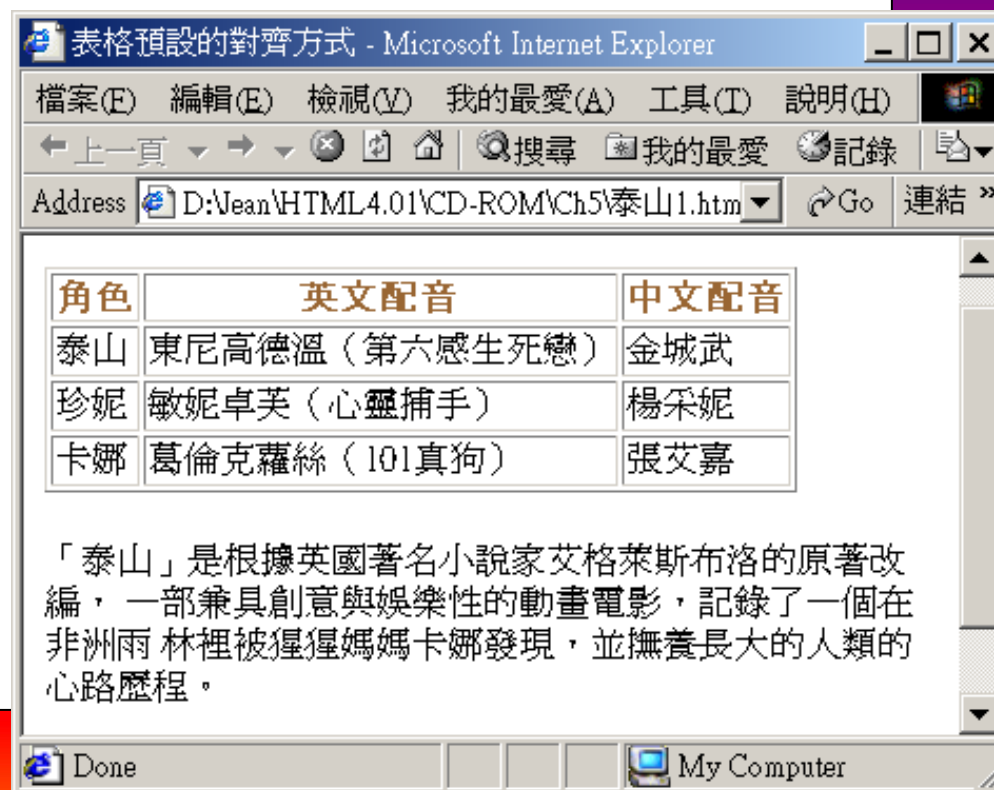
表格預設的對齊方式 - Microsoft Internet Explorer

檔案(F) 編輯(E) 檢視(V) 我的最愛(A) 工具(T) 說明(H)

上一頁 搜尋 我的最愛 記錄

Address D:\Jean\HTML4.01\CD-ROM\Ch5\泰山1.htm Go 連結 »

| 角色 | 英文配音 | 中文配音 |
|---|---|---|
| 泰山 | 東尼高德溫（第六感生死戀） | 金城武 |
| 珍妮 | 敏妮卓芙（心靈捕手） | 楊采妮 |
| 卡娜 | 葛倫克蘿絲（101真狗） | 張艾嘉 |

「泰山」是根據英國著名小說家艾格萊斯布洛的原著改編， 一部兼具創意與娛樂性的動畫電影，記錄了一個在非洲雨 林裡被猩猩媽媽卡娜發現，並撫養長大的人類的心路歷程。

Done My Computer